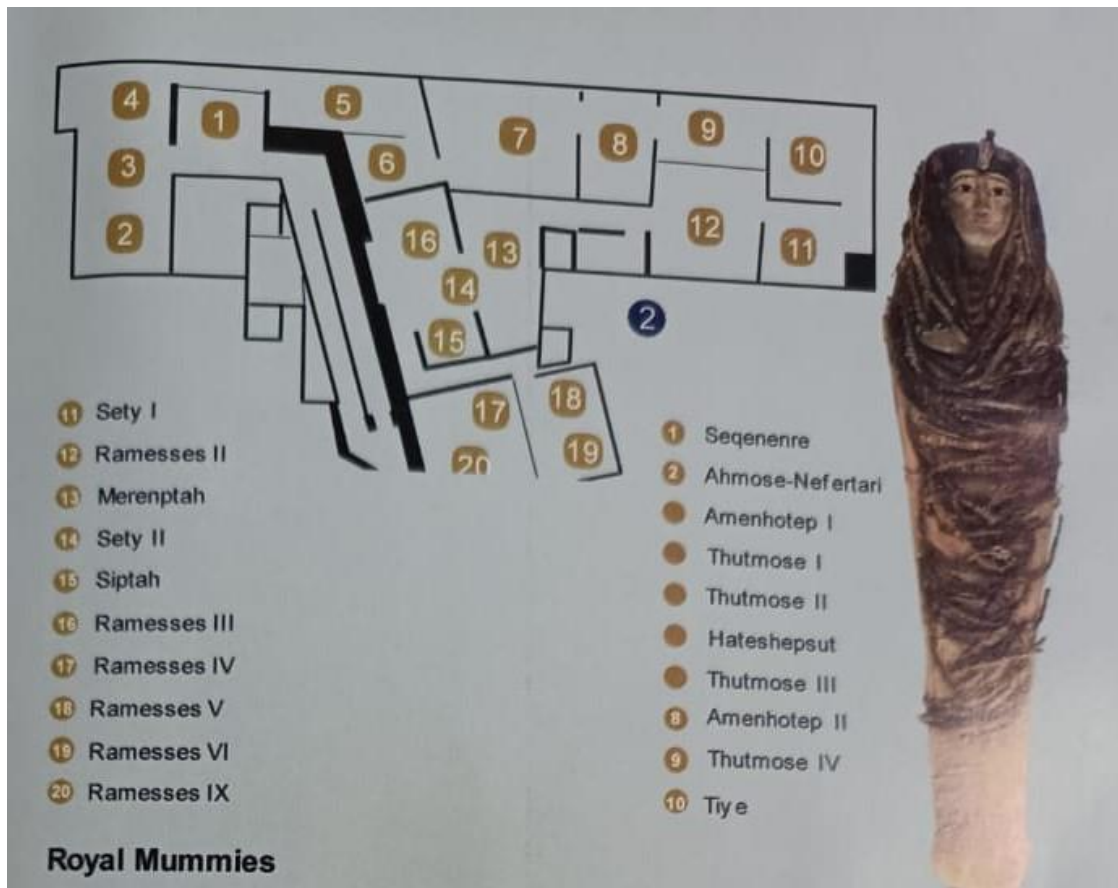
4
1
5
3
6
7
8
9
10
2
16
13
12
11
14
2
15
17
18
20
19

11 Sety I
12 Ramesses II
13 Merenptah
14 Sety II
15 Siptah
16 Ramesses III
17 Ramesses IV
18 Ramesses V
19 Ramesses VI
20 Ramesses IX

1 Seqenenre
2 Ahmose-Nefertari
Amenhotep I
Thutmose I
Thutmose II
Hateshepsut
Thutmose III
8 Amenhotep II
9 Thutmose IV
10 Tiy e

Royal Mummies